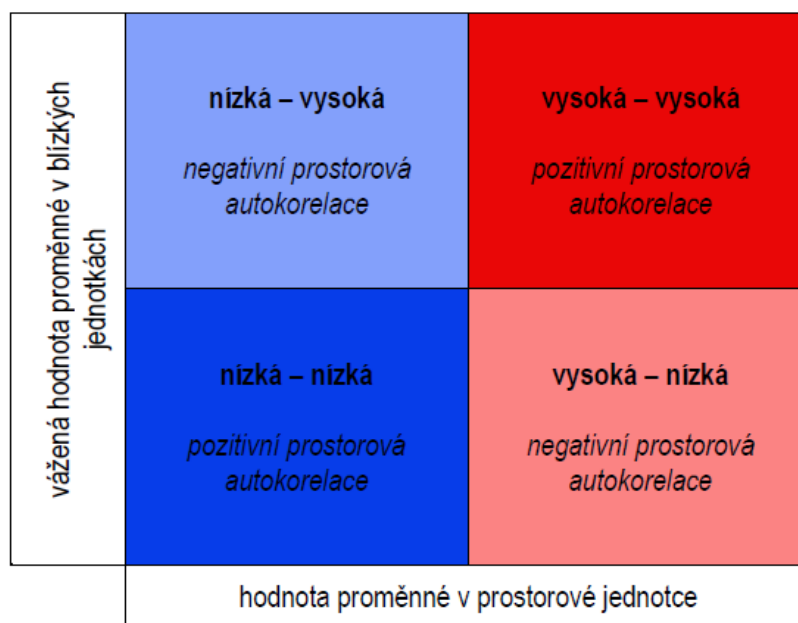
vážená hodnota proměnné v blízkých jednotkách

| nízká – vysoká<br>negativní prostorová autokorelace | vysoká – vysoká<br>pozitivní prostorová autokorelace |
|---|---|
| nízká – nízká<br>pozitivní prostorová autokorelace | vysoká – nízká<br>negativní prostorová autokorelace |

hodnota proměnné v prostorové jednotce